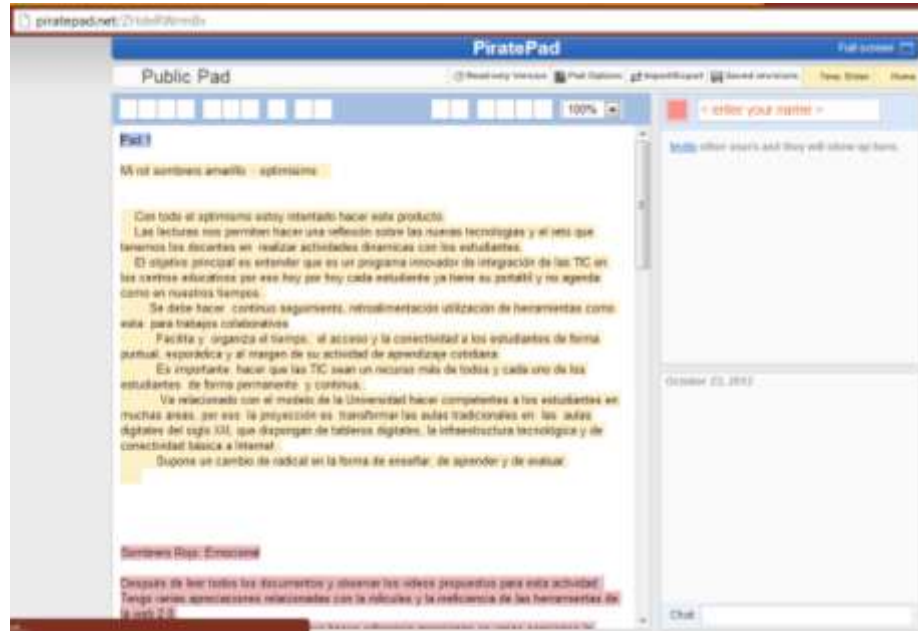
piratepad.net/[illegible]

PiratePad

Full screen

Public Pad

Read-only Version Pad Options Import/Export Saved revisions Time Slider Home

100%

< enter your name >

Invite other users and they will show up here.

Pad 1

Mi rol sombrero amarillo : optimismo

Con todo el optimismo estoy intentado hacer este producto.
Las lecturas nos permiten hacer una reflexión sobre las nuevas tecnologías y el reto que tenemos los docentes en realizar actividades dinamicas con los estudiantes.
El objetivo principal es entender que es un programa innovador de integración de las TIC en los centros educativos por eso hoy por hoy cada estudiante ya tiene su portatil y no agenda como en nuestros tiempos.
Se debe hacer continuo seguimiento, retroalimentación utilización de herramientas como esta para trabajos colaborativos.
Facilita y organiza el tiempo, el acceso y la conectividad a los estudiantes de forma puntual, esporádica y al margen de su actividad de aprendizaje cotidiana.
Es importante hacer que las TIC sean un recurso más de todos y cada uno de los estudiantes de forma permanente y continua.
Va relacionado con el modelo de la Universidad hacer competentes a los estudiantes en muchas areas, por eso la proyección es transformar las aulas tradicionales en las aulas digitales del siglo XXI, que dispongan de tableros digitales, la infraestructura tecnológica y de conectividad básica a Internet.
Supone un cambio de radical en la forma de enseñar, de aprender y de evaluar.

October 23, 2012

Sombrero Rojo: Emociones

Después de leer todos los documentos y observar los videos propuestos para esta actividad. Tengo varias apreciaciones relacionadas con la ridículez y la ineficiencia de las herramientas de la web 2.0.
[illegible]

Chat